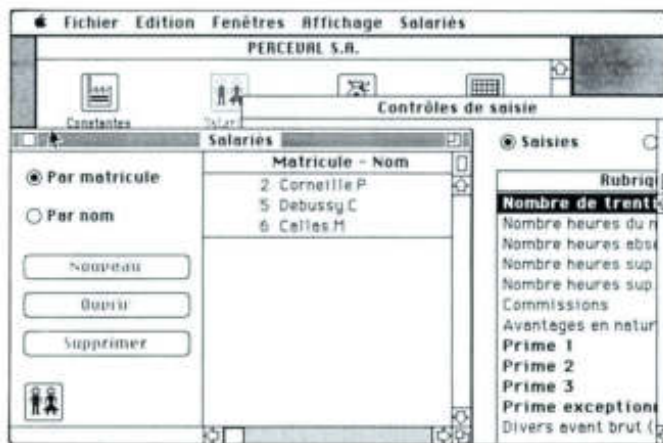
Fichier Edition Fenêtres Affichage Salariés

PERCEVAL S.A.

Constantes

Salar

Contrôles de saisie

Salariés

Par matricule

Par nom

Nouveau

Ouvrir

Supprimer

Matricule - Nom

2 Corneille.P

5 Debussy.C

6 Celles.M

Saisies

Rubriq

Nombre de trent

Nombre heures du n

Nombre heures abse

Nombre heures sup

Nombre heures sup

Commissions

Avantages en natur

Prime 1

Prime 2

Prime 3

Prime exceptionn

Divers avant brut (